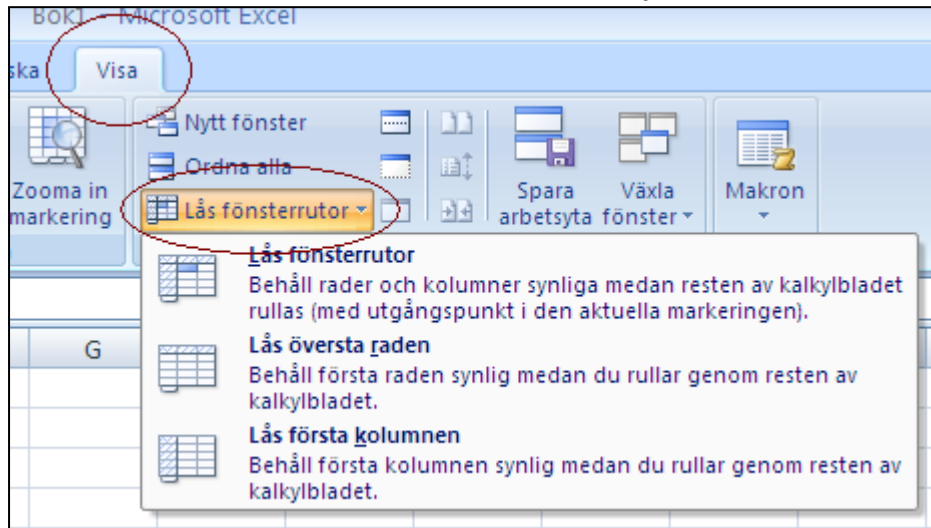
Bok1 - Microsoft Excel

ska

Visa

Zooma in markering

Nytt fönster

Ordna alla

Lås fönsterrutor

Spara arbetsyta

Växla fönster

Makron

Lås fönsterrutor

Behåll rader och kolumner synliga medan resten av kalkylbladet rullas (med utgångspunkt i den aktuella markeringen).

Lås översta raden

Behåll första raden synlig medan du rullar genom resten av kalkylbladet.

Lås första kolumnen

Behåll första kolumnen synlig medan du rullar genom resten av kalkylbladet.

G